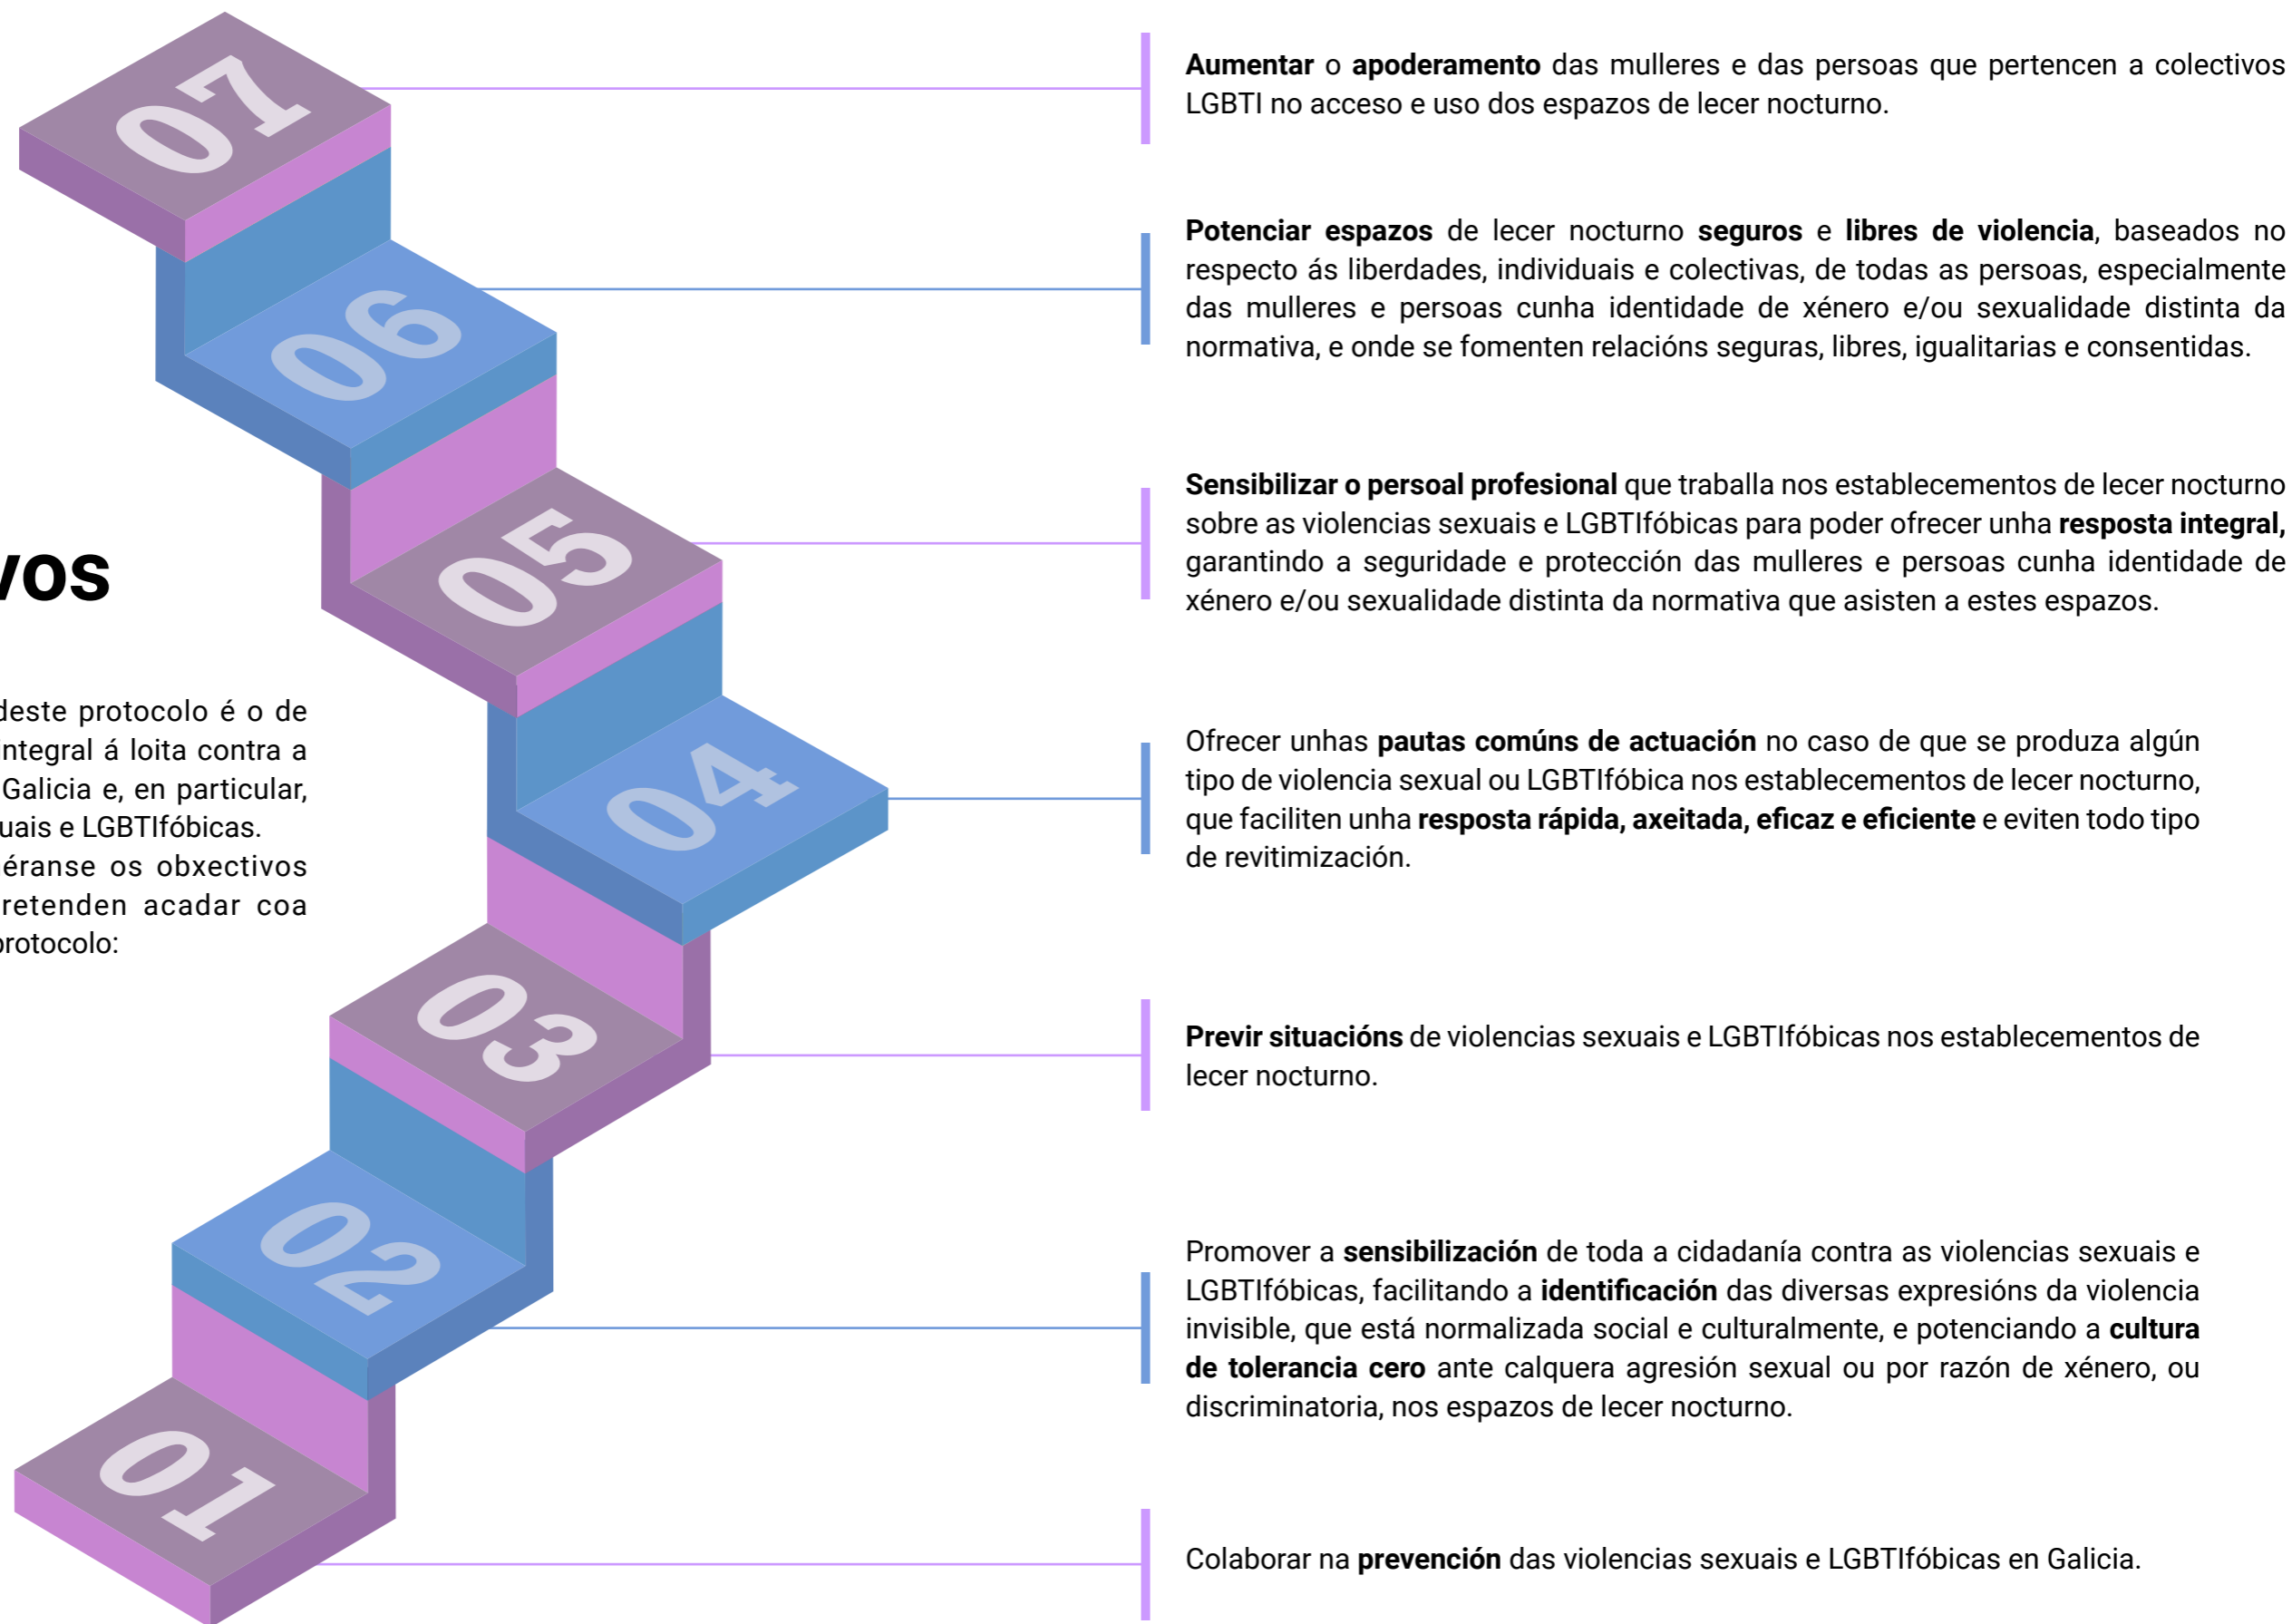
vos

deste protocolo é o de integral á loita contra a Galicia e, en particular, uais e LGBTIfóbicas. éranse os obxectivos retenden acadar coa protocolo:

07

06

05

04

03

02

01

**Aumentar** o **apoderamento** das mulleres e das persoas que pertencen a colectivos LGBTI no acceso e uso dos espazos de lecer nocturno.

**Potenciar espazos** de lecer nocturno **seguros** e **libres de violencia**, baseados no respecto ás liberdades, individuais e colectivas, de todas as persoas, especialmente das mulleres e persoas cunha identidade de xénero e/ou sexualidade distinta da normativa, e onde se fomenten relacións seguras, libres, igualitarias e consentidas.

**Sensibilizar o persoal profesional** que traballa nos establecementos de lecer nocturno sobre as violencias sexuais e LGBTIfóbicas para poder ofrecer unha **resposta integral,** garantindo a seguridade e protección das mulleres e persoas cunha identidade de xénero e/ou sexualidade distinta da normativa que asisten a estes espazos.

Ofrecer unhas **pautas comúns de actuación** no caso de que se produza algún tipo de violencia sexual ou LGBTIfóbica nos establecementos de lecer nocturno, que faciliten unha **resposta rápida, axeitada, eficaz e eficiente** e eviten todo tipo de revitimización.

**Previr situacións** de violencias sexuais e LGBTIfóbicas nos establecementos de lecer nocturno.

Promover a **sensibilización** de toda a cidadanía contra as violencias sexuais e LGBTIfóbicas, facilitando a **identificación** das diversas expresións da violencia invisible, que está normalizada social e culturalmente, e potenciando a **cultura de tolerancia cero** ante calquera agresión sexual ou por razón de xénero, ou discriminatoria, nos espazos de lecer nocturno.

Colaborar na **prevención** das violencias sexuais e LGBTIfóbicas en Galicia.